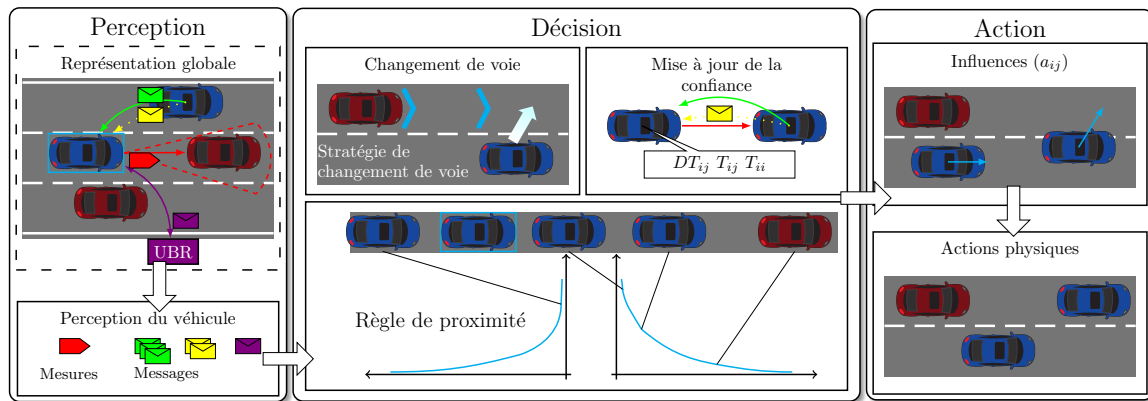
Perception

Représentation globale

UBR

Perception du véhicule

Mesures

Messages

Décision

Changement de voie

Stratégie de changement de voie

Mise à jour de la confiance

$DT_{ij}$ $T_{ij}$ $T_{ii}$

Règle de proximité

Action

Influences $(a_{ij})$

Actions physiques